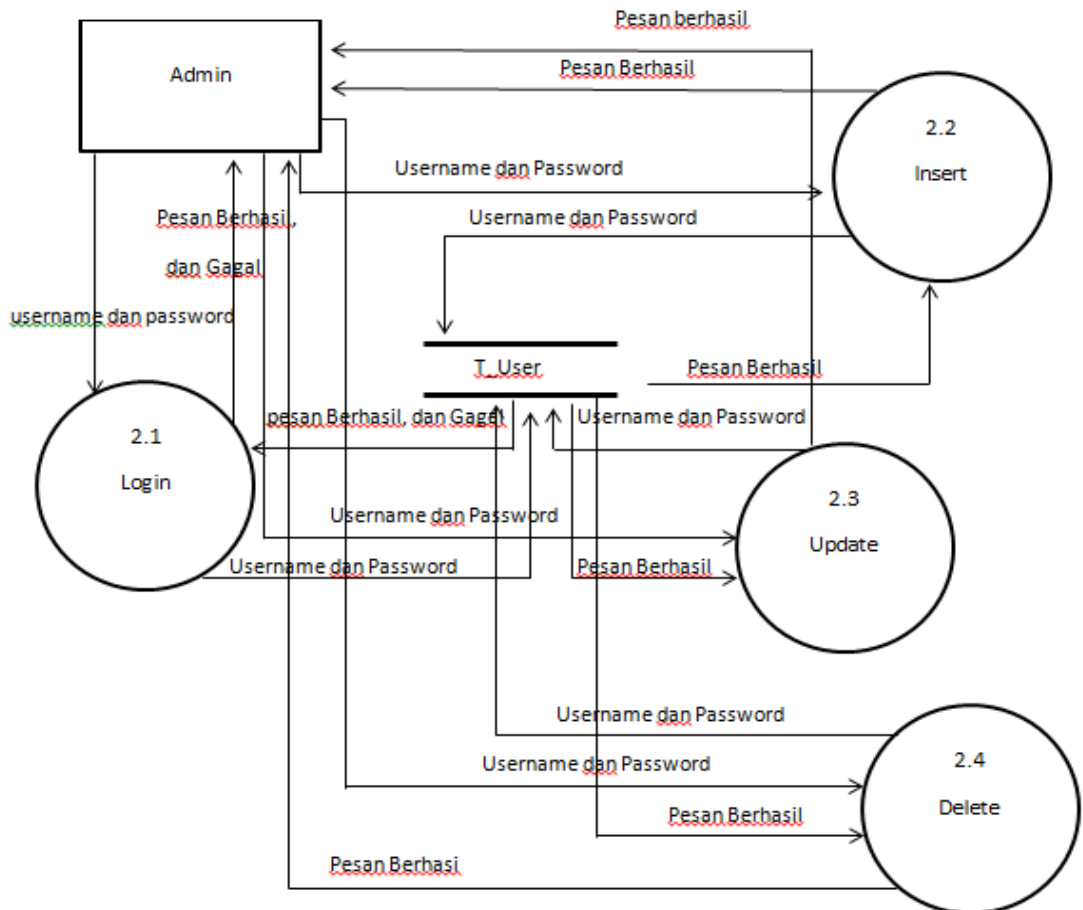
Pesan berhasil

Admin

Pesan Berhasil

2.2

Insert

Username dan Password

Pesan Berhasi ,

Username dan Password

dan Gagal

username dan password

T_User

Pesan Berhasil

pesan Berhasil, dan Gagal

Username dan Password

2.1

Login

2.3

Username dan Password

Update

Username dan Password

Pesan Berhasil

Username dan Password

2.4

Username dan Password

Delete

Pesan Berhasil

Pesan Berhasi